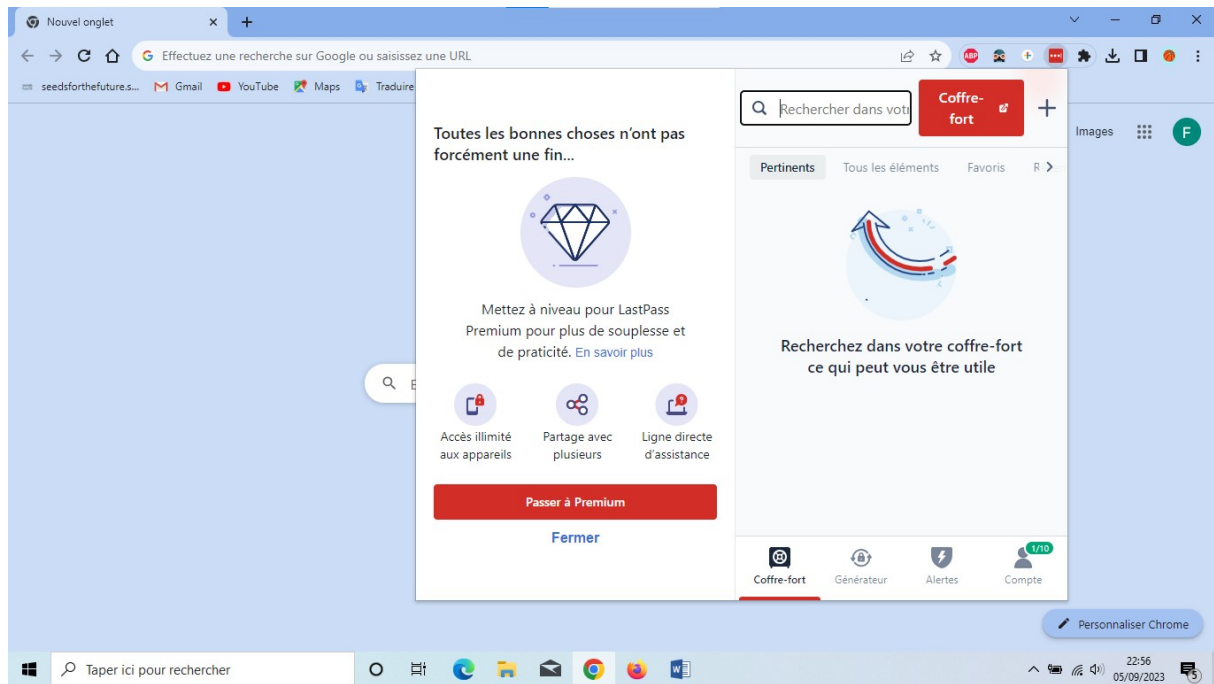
Nouvel onglet

Effectuez une recherche sur Google ou saisissez une URL

seedsforthefuture.s... Gmail YouTube Maps Traduire

Toutes les bonnes choses n'ont pas forcément une fin...

Mettez à niveau pour LastPass Premium pour plus de souplesse et de praticité. En savoir plus

Accès illimité aux appareils

Partage avec plusieurs

Ligne directe d'assistance

Passer à Premium

Fermer

Rechercher dans votr

Coffre-fort

Pertinents Tous les éléments Favoris R

Recherchez dans votre coffre-fort ce qui peut vous être utile

Coffre-fort Générateur Alertes Compte

1/10

Images

F

Personnaliser Chrome

Taper ici pour rechercher

22:56
05/09/2023

5